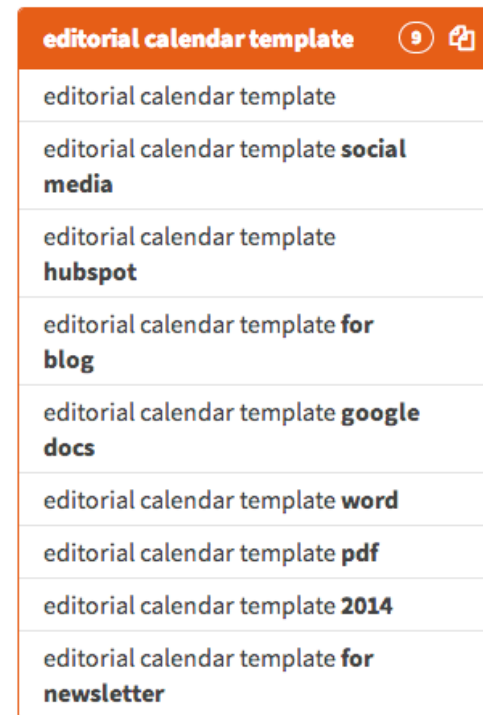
editorial calendar template 9

editorial calendar template

editorial calendar template social media

editorial calendar template hubspot

editorial calendar template for blog

editorial calendar template google docs

editorial calendar template word

editorial calendar template pdf

editorial calendar template 2014

editorial calendar template for newsletter